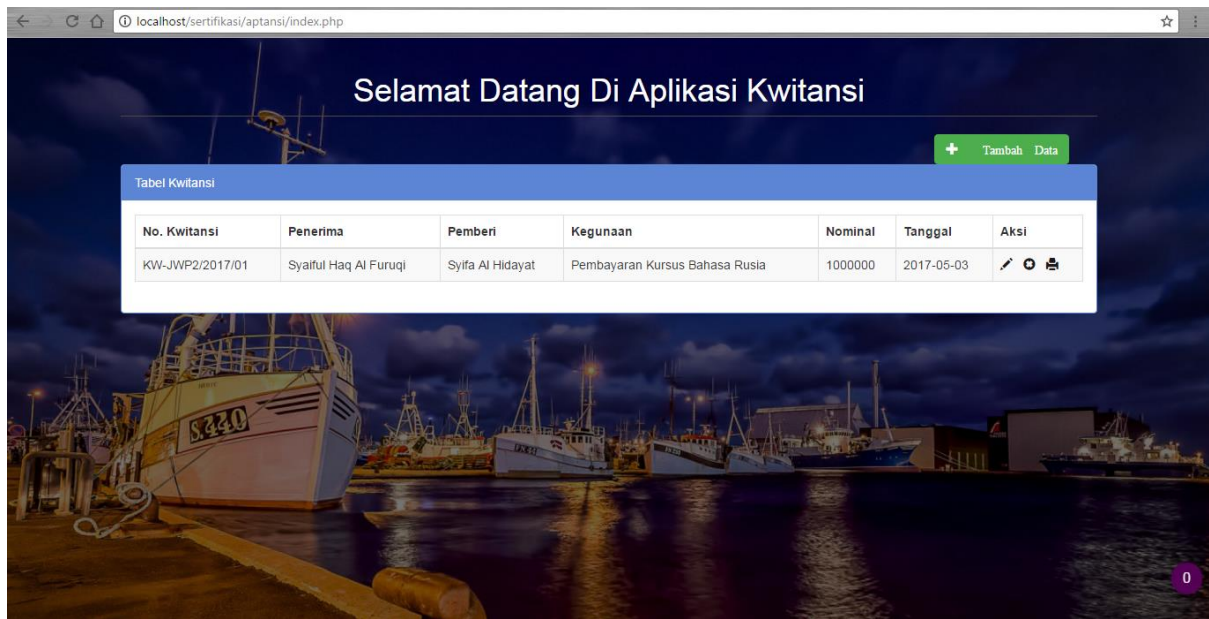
localhost/sertifikasi/aptansi/index.php

Selamat Datang Di Aplikasi Kwitansi

+ Tambah Data

Tabel Kwitansi

| No. Kwitansi | Penerima | Pemberi | Kegunaan | Nominal | Tanggal | Aksi |
|---|---|---|---|---|---|---|
| KW-JWP2/2017/01 | Syaiful Haq Al Furuqi | Syifa Al Hidayat | Pembayaran Kursus Bahasa Rusia | 1000000 | 2017-05-03 | |

S.440

0